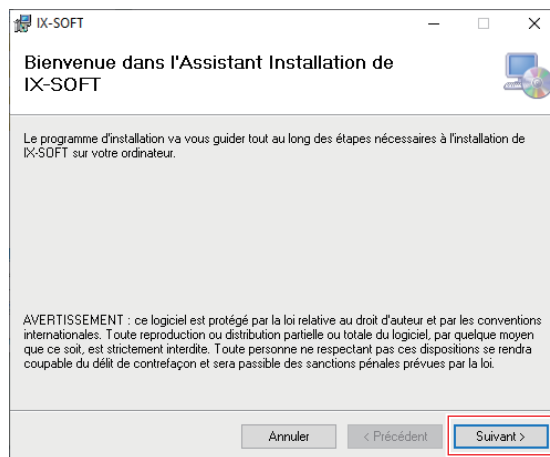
IX-SOFT

Bienvenue dans l'Assistant Installation de IX-SOFT

Le programme d'installation va vous guider tout au long des étapes nécessaires à l'installation de IX-SOFT sur votre ordinateur.

AVERTISSEMENT : ce logiciel est protégé par la loi relative au droit d'auteur et par les conventions internationales. Toute reproduction ou distribution partielle ou totale du logiciel, par quelque moyen que ce soit, est strictement interdite. Toute personne ne respectant pas ces dispositions se rendra coupable du délit de contrefaçon et sera passible des sanctions pénales prévues par la loi.

Annuler
< Précédent
Suivant >